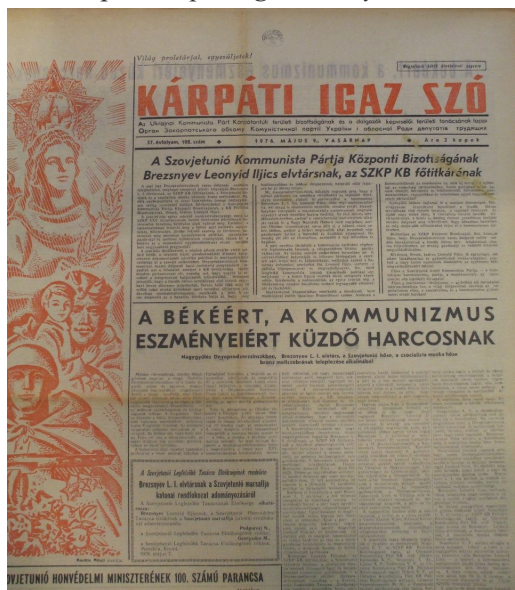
Világ proletárjai, egyesüljetek!

KÁRPÁTI IGAZ SZÓ

Az Ukrajna Kommunista Párt Kárpátontúli területi bizottságának és a dolgozók képviselői területi tanácsának lapja
Орган Закарпатського обкому Компартії України і обласної Ради депутатів трудящих

27. évfolyam, 105. szám  1976. MÁJUS 9. VASÁRNAP  Ára 2 kopek

A Szovjetunió Kommunista Pártja Központi Bizottságának
Brezsnyev Leonyid Iljics elvtársnak, az SZKP KB főtitkárának

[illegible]

A BÉKÉÉRT, A KOMMUNIZMUS
ESZMÉNYEIÉRT KÜZDŐ HARCOSNAK

Nagygyűlés Dnyepropetrovszkban. Brezsnyev L. I. elvtárs, a Szovjetunió hőse, a szocialista munka hőse
bronz mellszobrának leleplezése alkalmából

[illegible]

A Szovjetunió Legfelsőbb Tanácsa Elnökségének rendelete
Brezsnyev L. I. elvtársnak a Szovjetunió marsallja katonai rendfokozat adományozásáról

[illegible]

Podgornij N.
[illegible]
Georgadze M.
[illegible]

OVJETUNIÓ HONVÉDELMI MINISZTERÉNEK 100. SZÁMÚ PARANCSA